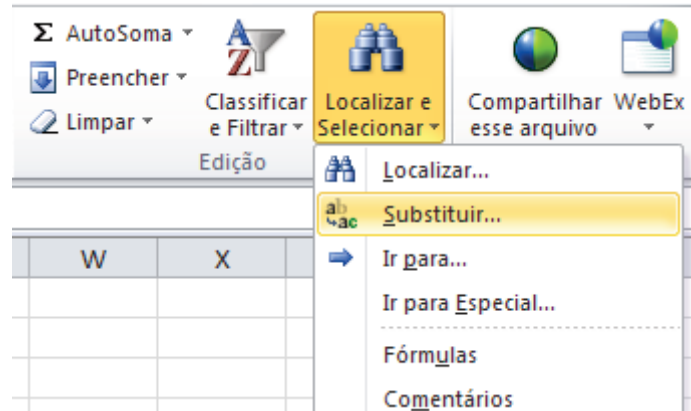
Σ AutoSoma ▾
Preencher ▾
Limpar ▾
Classificar e Filtrar ▾
Localizar e Selecionar ▾
Compartilhar esse arquivo
WebEx ▾
Edição
Localizar...
Substituir...
Ir para...
Ir para Especial...
Fórmulas
Comentários
W
X